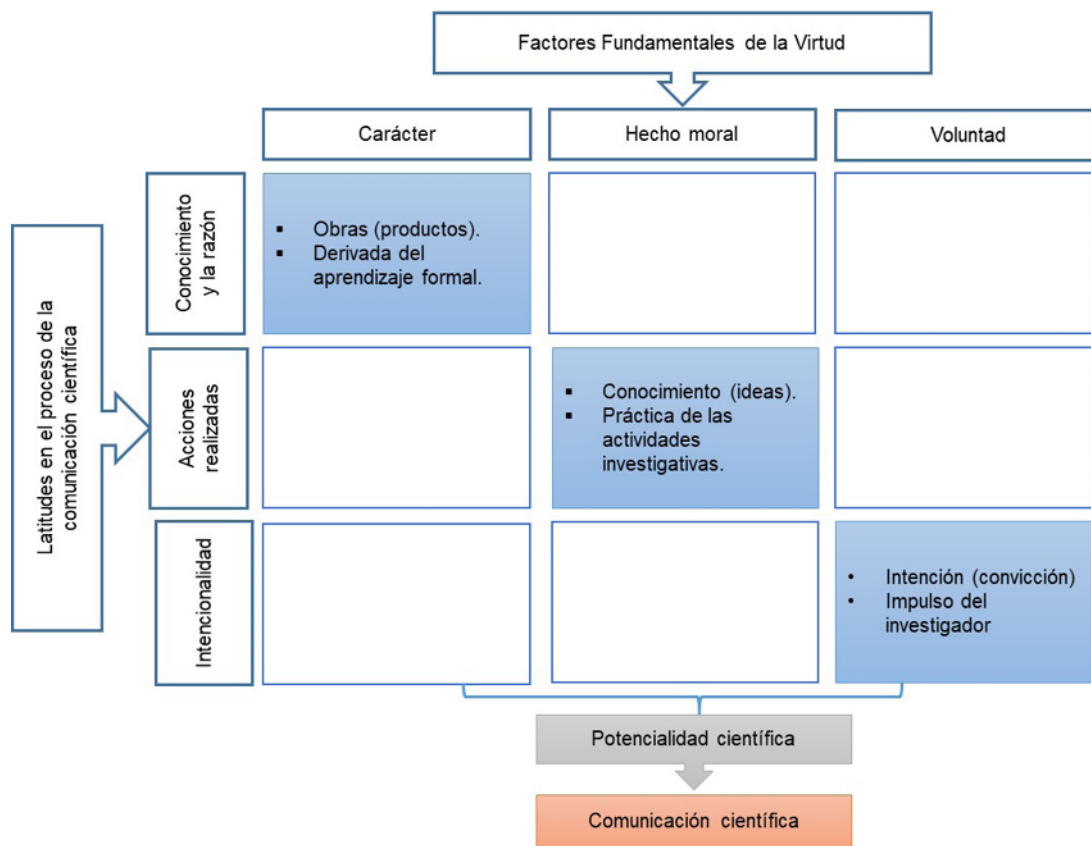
Factores Fundamentales de la Virtud

Latitudes en el proceso de la comunicación científica

| | Carácter | Hecho moral | Voluntad |
|---|---|---|---|
| Conocimiento y la razón | ▪ Obras (productos). ▪ Derivada del aprendizaje formal. | | |
| Acciones realizadas | | ▪ Conocimiento (ideas). ▪ Práctica de las actividades investigativas. | |
| Intencionalidad | | | • Intención (convicción) • Impulso del investigador |

Potencialidad científica

Comunicación científica